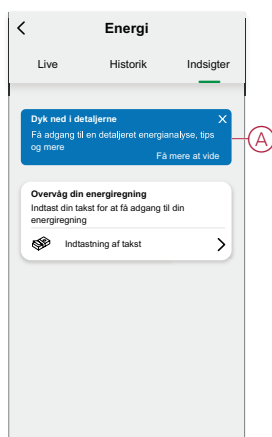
<

Energi

Live

Historik

Indsigter

Dyk ned i detaljerne

×

Få adgang til en detaljeret energianalyse, tips og mere

Få mere at vide

A

Overvåg din energiregning

Indtast din takst for at få adgang til din energiregning

Indtastning af takst

>